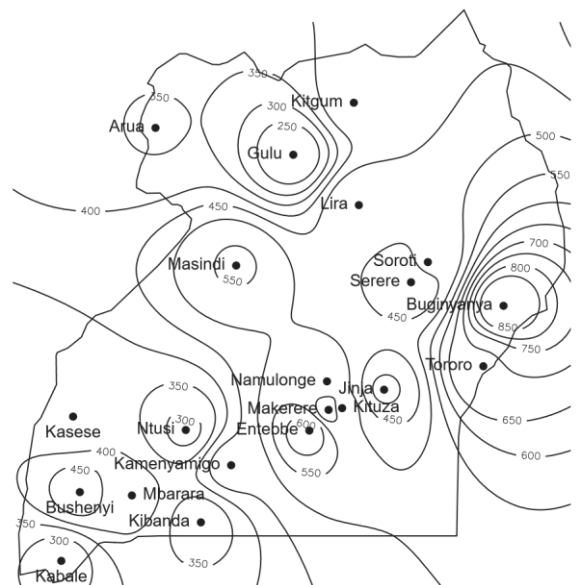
350
Arua
350
300
Kitgum
250
Gulu
500
550
400
450
Lira
Masindi
550
Soroti
Serere
700
800
Buginyanya
450
850
750
Tororo
Namulonge
Jinja
350
Makerere
Kituza
Kasese
Ntusi
300
Entebbe
600
450
650
400
600
Kamenyamigo
450
550
Bushenyi
Mbarara
350
Kibanda
300
350
Kabale